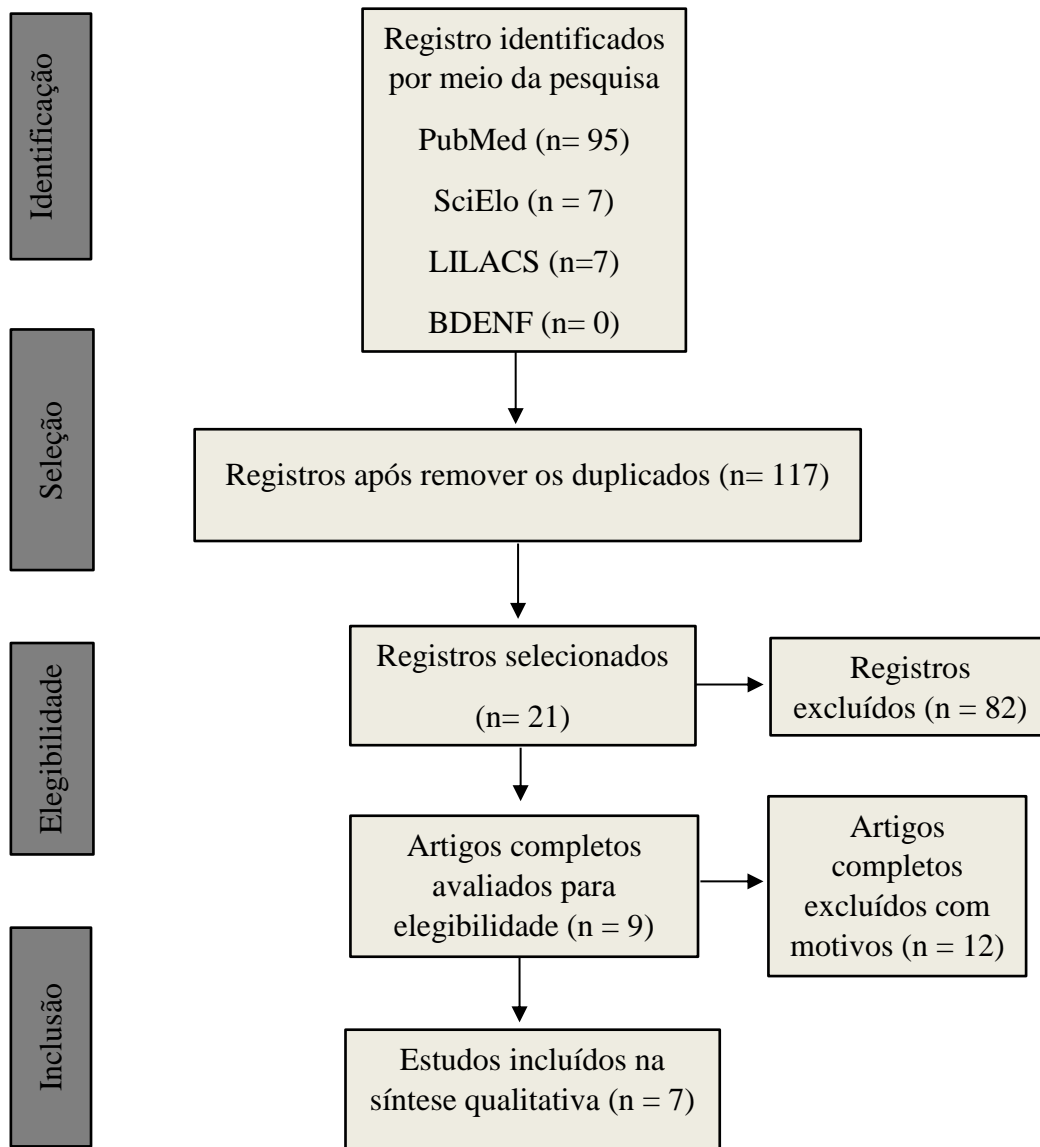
Identificação

Registro identificados por meio da pesquisa

PubMed (n= 95)

SciElo (n = 7)

LILACS (n=7)

BDENF (n= 0)

Seleção

Registros após remover os duplicados (n= 117)

Elegibilidade

Registros selecionados

(n= 21)

Registros excluídos (n = 82)

Artigos completos avaliados para elegibilidade (n = 9)

Artigos completos excluídos com motivos (n = 12)

Inclusão

Estudos incluídos na síntese qualitativa (n = 7)